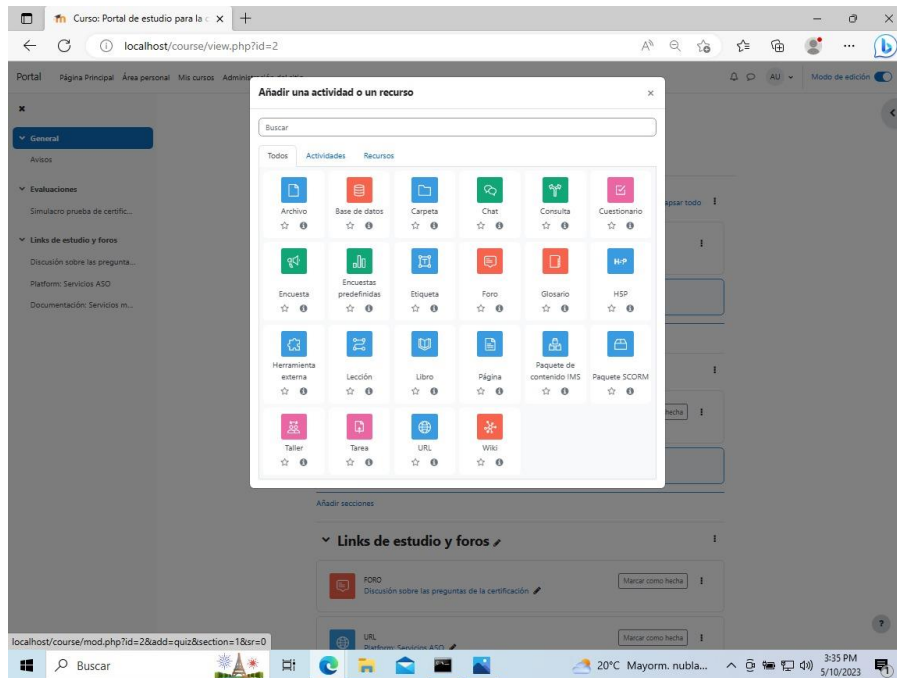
Curso: Portal de estudio para la
localhost/course/view.php?id=2

Portal Página Principal Área personal Mis cursos Administ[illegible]

AU Modo de edición

General
Avisos
Evaluaciones
Simulacro prueba de certific...
Links de estudio y foros
Discusión sobre las pregunta...
Platform: Servicios ASD
Documentación: Servicios m...

Añadir una actividad o un recurso

Buscar

Todos Actividades Recursos

Archivo
Base de datos
Carpeta
Chat
Consulta
Cuestionario
Encuesta
Encuestas predefinidas
Etiqueta
Foro
Glosario
H5P
Herramienta externa
Lección
Libro
Página
Paquete de contenido IMS
Paquete SCORM
Taller
Tarea
URL
Wiki

apsar todo

Hecha

Añadir secciones

Links de estudio y foros

FORO
Discusión sobre las preguntas de la certificación
Marcar como hecha

URL
Platform: Servicios ASD
Marcar como hecha

localhost/course/mod.php?id=2&add=quiz&section=1&sr=0

Buscar
20°C Mayorm. nubla...
3:35 PM
5/10/2023